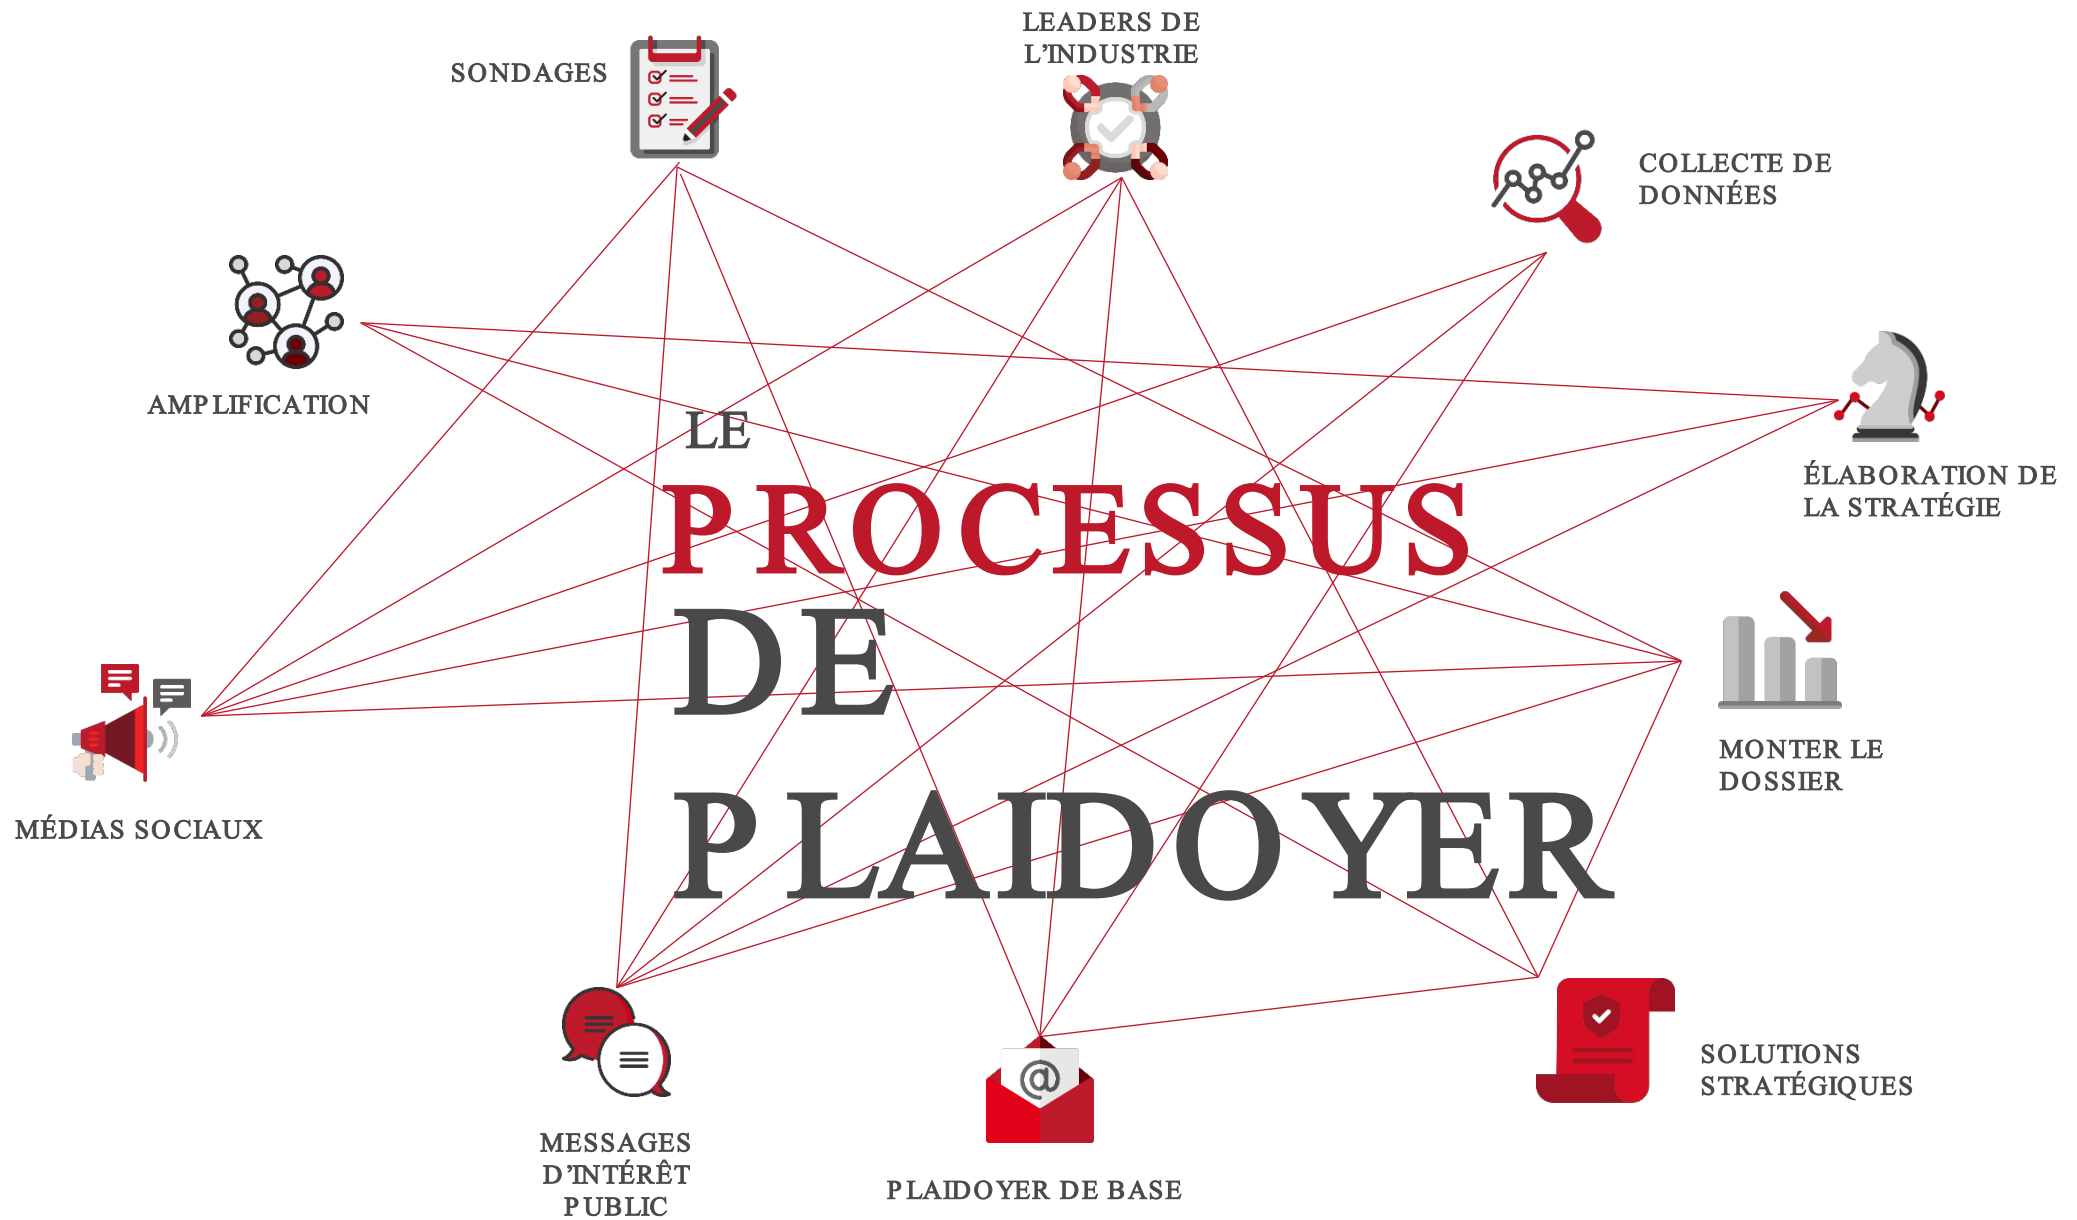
SONDAGES

LEADERS DE L'INDUSTRIE

COLLECTE DE DONNÉES

AMPLIFICATION

LE PROCESSUS DE PLAIDOYER

ÉLABORATION DE LA STRATÉGIE

MONTER LE DOSSIER

MÉDIAS SOCIAUX

SOLUTIONS STRATÉGIQUES

MESSAGES D'INTÉRÊT PUBLIC

PLAIDOYER DE BASE